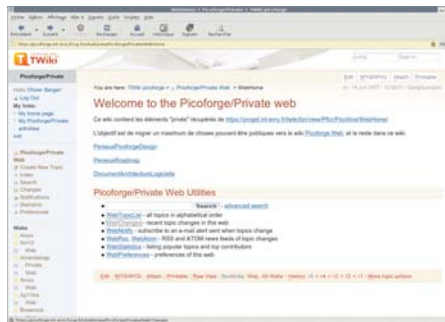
WebHome < Picoforge/Private < TWiki

Fichier Édition Affichage Aller à Signets Outils Fenêtre Aide

Précédent Suivant Arrêter Actualiser Accueil Historique Signets Rechercher

TWiki

Picoforge/Private

Edit WYSIWYG Attach Printable

Hello Olivier Berger
Log Out
My links:
My home page
My Picoforge/Private activities
edit

Picoforge/Private Web
Create New Topic
Index
Search
Changes
Notifications
Statistics
Preferences

Webs

You are here: TWiki picoforge > Picoforge/Private Web > WebHome

Welcome to the Picoforge/Private web

Ce wiki contient les éléments "privés" récupérés de https://picoget.int-evry.fr/twiki/bin/view/Pfe/Picoforge/WebHome/

L'objectif est de migrer un maximum de choses pouvant être publiques vers le wiki Picoforge.Web, et le reste dans ce wiki.

PensezPicoforgeDesign

PensezRoadmap

DocumentArchitectureLogicielle

Picoforge/Private Web Utilities

Search - advanced search

WebTopicList - all topics in alphabetical order
WebChanges - recent topic changes in this web
WebNotify - subscribe to an e-mail alert sent when topics change
WebRss, WebAtom - RSS and ATOM news feeds of topic changes
WebStatistics - listing popular topics and top contributors
WebPreferences - preferences of this web

Edit WYSIWYG Attach Printable Raw View Backlinks: Web, All Webs History: r5 < r4 < r3 < r2 < r1 More topic actions